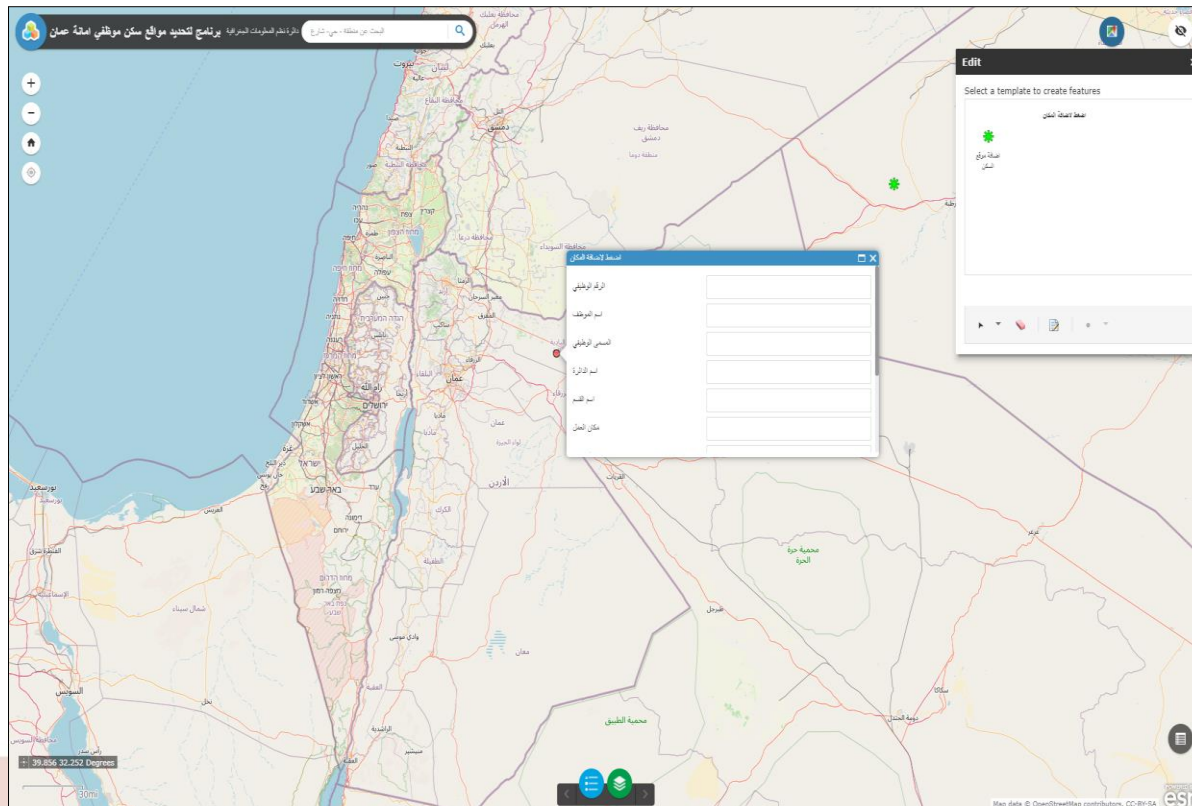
برنامج لتحديد مواقع سكن موظفي امانة عمان دائرة نظم المعلومات الجغرافية
البحث عن منطقة - حي- شارع

Edit
Select a template to create features
اضغط لاضافة المكان
اضافة موقع السكن

اضغط لاضافة المكان
الرقم الوظيفي
اسم الموظف
المسمى الوظيفي
اسم الدائرة
اسم القسم
مكان العمل

دمشق
بيروت
عمان
القدس
الأردن
محمية حرة الحرة
محمية الطبق
معان
العقبة
الكرك
الطفيلة
الزرقاء
المفرق
السويس
العريش
بور سعيد

39.856 32.252 Degrees
30mi
Map data © OpenStreetMap contributors, CC-BY-SA